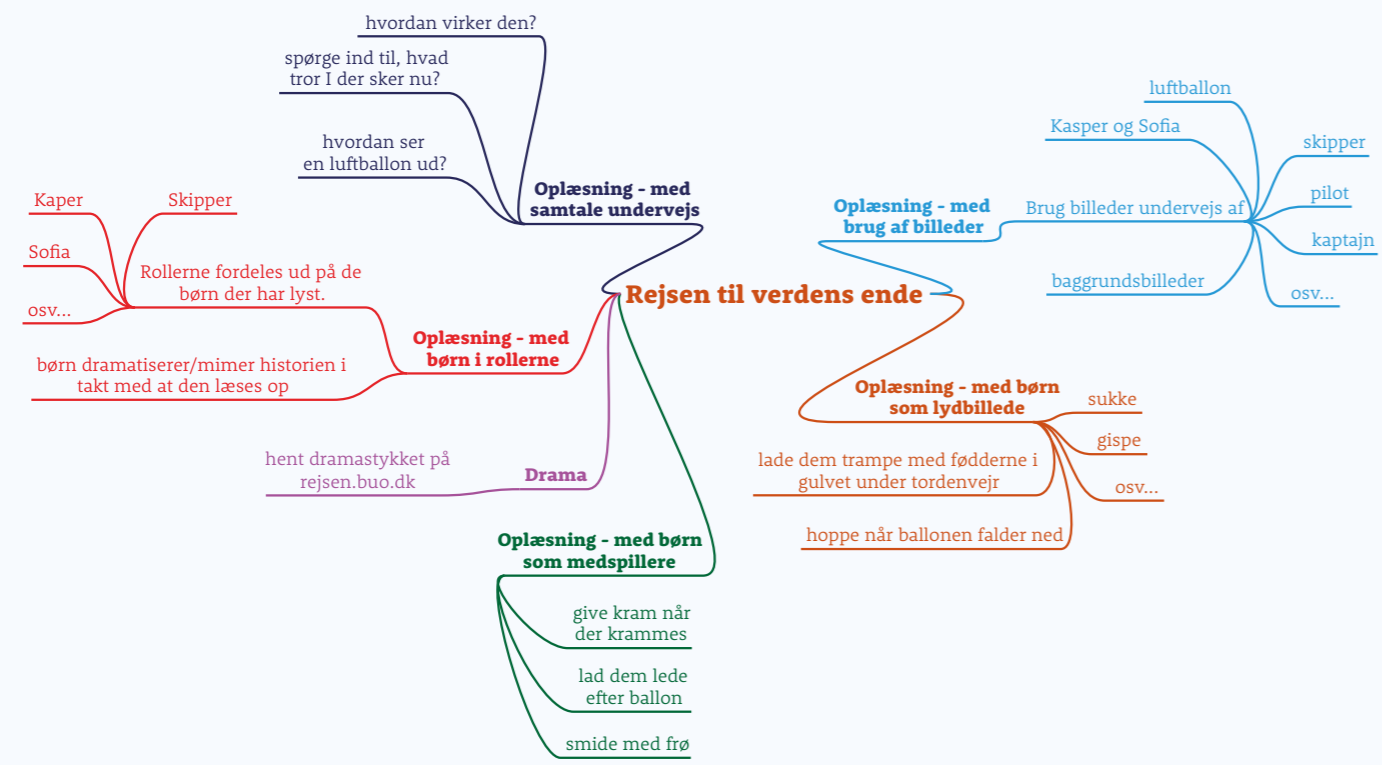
Rejsen til verdens ende

Oplæsning - med samtale undervejs
hvordan virker den?
spørge ind til, hvad tror I der sker nu?
hvordan ser en luftballon ud?

Oplæsning - med brug af billeder
Brug billeder undervejs af
luftballon
Kasper og Sofia
skipper
pilot
kaptajn
baggrundsbilleder
osv...

Oplæsning - med børn som lydbillede
sukke
gispe
osv...
lade dem trampe med fødderne i gulvet under tordenvejr
hoppe når ballonen falder ned

Oplæsning - med børn som medspillere
give kram når der krammes
lad dem lede efter ballon
smide med frø

Drama
hent dramastykket på rejsen.buo.dk

Oplæsning - med børn i rollerne
Rollerne fordeles ud på de børn der har lyst.
Kaper
Skipper
Sofia
osv...
børn dramatiserer/mimer historien i takt med at den læses op